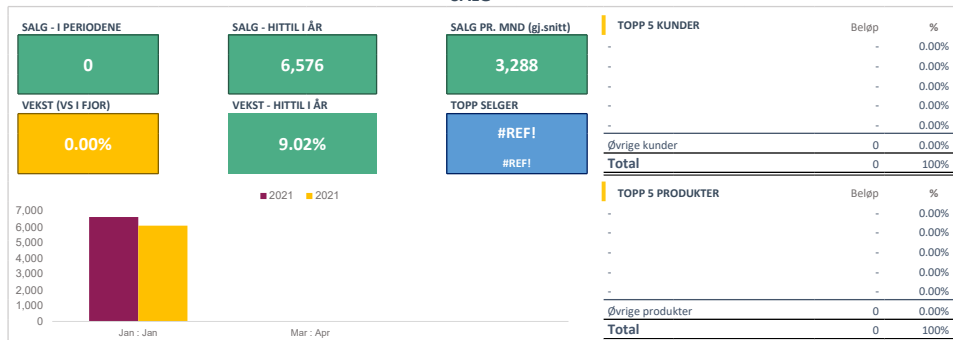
SALG - I PERIODENE
0

SALG - HITTIL I ÅR
6,576

SALG PR. MND (gj.snitt)
3,288

VEKST (VS I FJOR)
0.00%

VEKST - HITTIL I ÅR
9.02%

TOPP SELGER
#REF!
#REF!

2021 2021

7,000
6,000
5,000
4,000
3,000
2,000
1,000
0

Jan : Jan
Mar : Apr

| TOPP 5 KUNDER | Beløp | % |
|---|---|---|
| - | - | 0.00% |
| - | - | 0.00% |
| - | - | 0.00% |
| - | - | 0.00% |
| - | - | 0.00% |
| Øvrige kunder | 0 | 0.00% |
| Total | 0 | 100% |

| TOPP 5 PRODUKTER | Beløp | % |
|---|---|---|
| - | - | 0.00% |
| - | - | 0.00% |
| - | - | 0.00% |
| - | - | 0.00% |
| - | - | 0.00% |
| Øvrige produkter | 0 | 0.00% |
| Total | 0 | 100% |